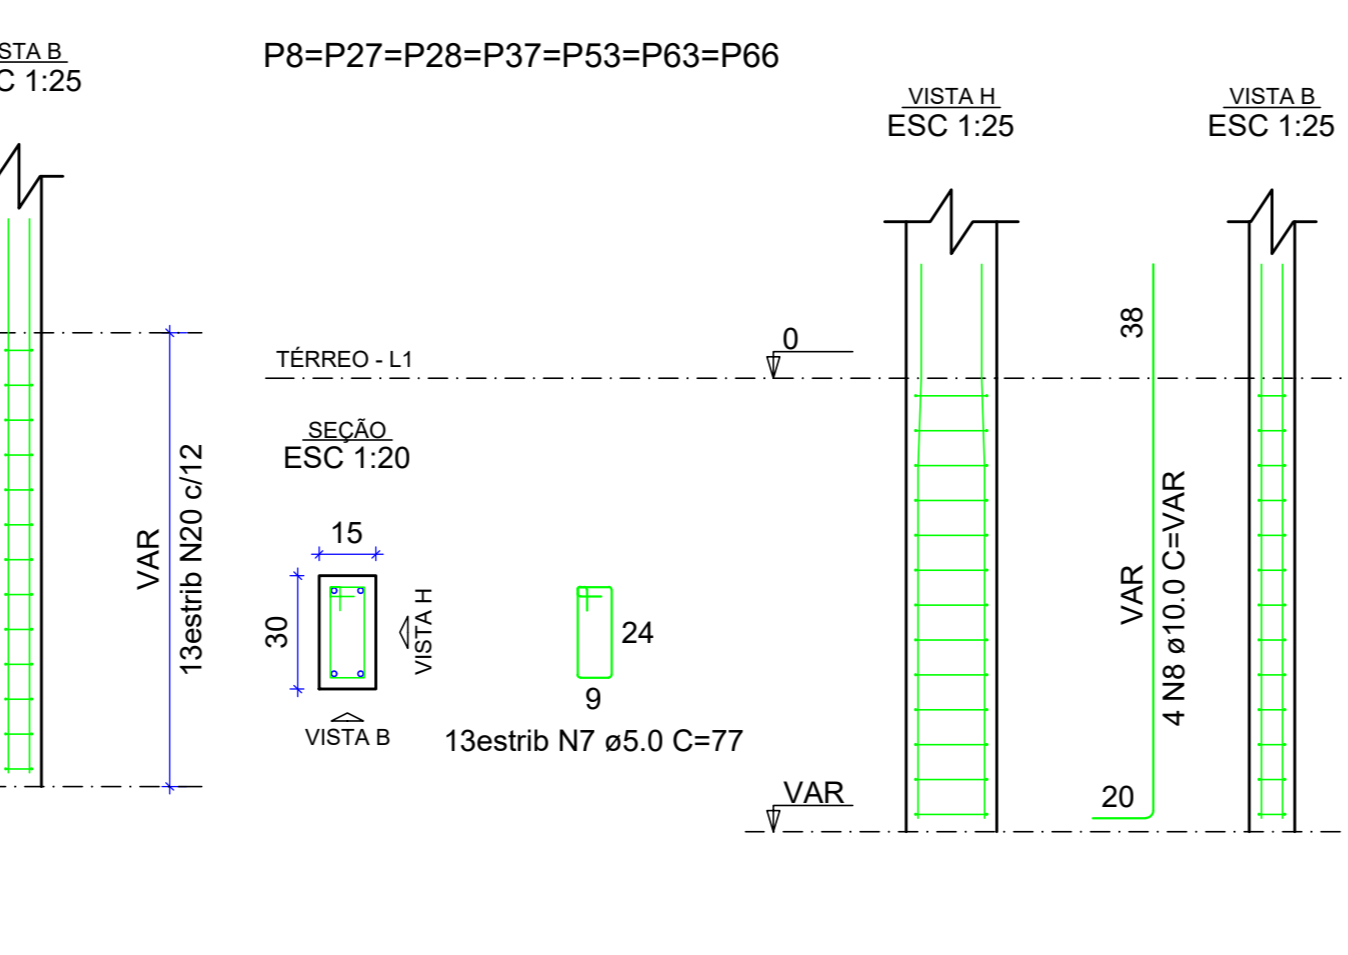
STA B
C 1:25

P8=P27=P28=P37=P53=P63=P66

VISTA H
ESC 1:25

VISTA B
ESC 1:25

VAR

13estrib N20 c/12

TÉRREO - L1

0

38

SEÇÃO
ESC 1:20

15

30

VISTA H

VISTA B

24

9

13estrib N7 ø5.0 C=77

VAR

4 N8 ø10.0 C=VAR

VAR

20